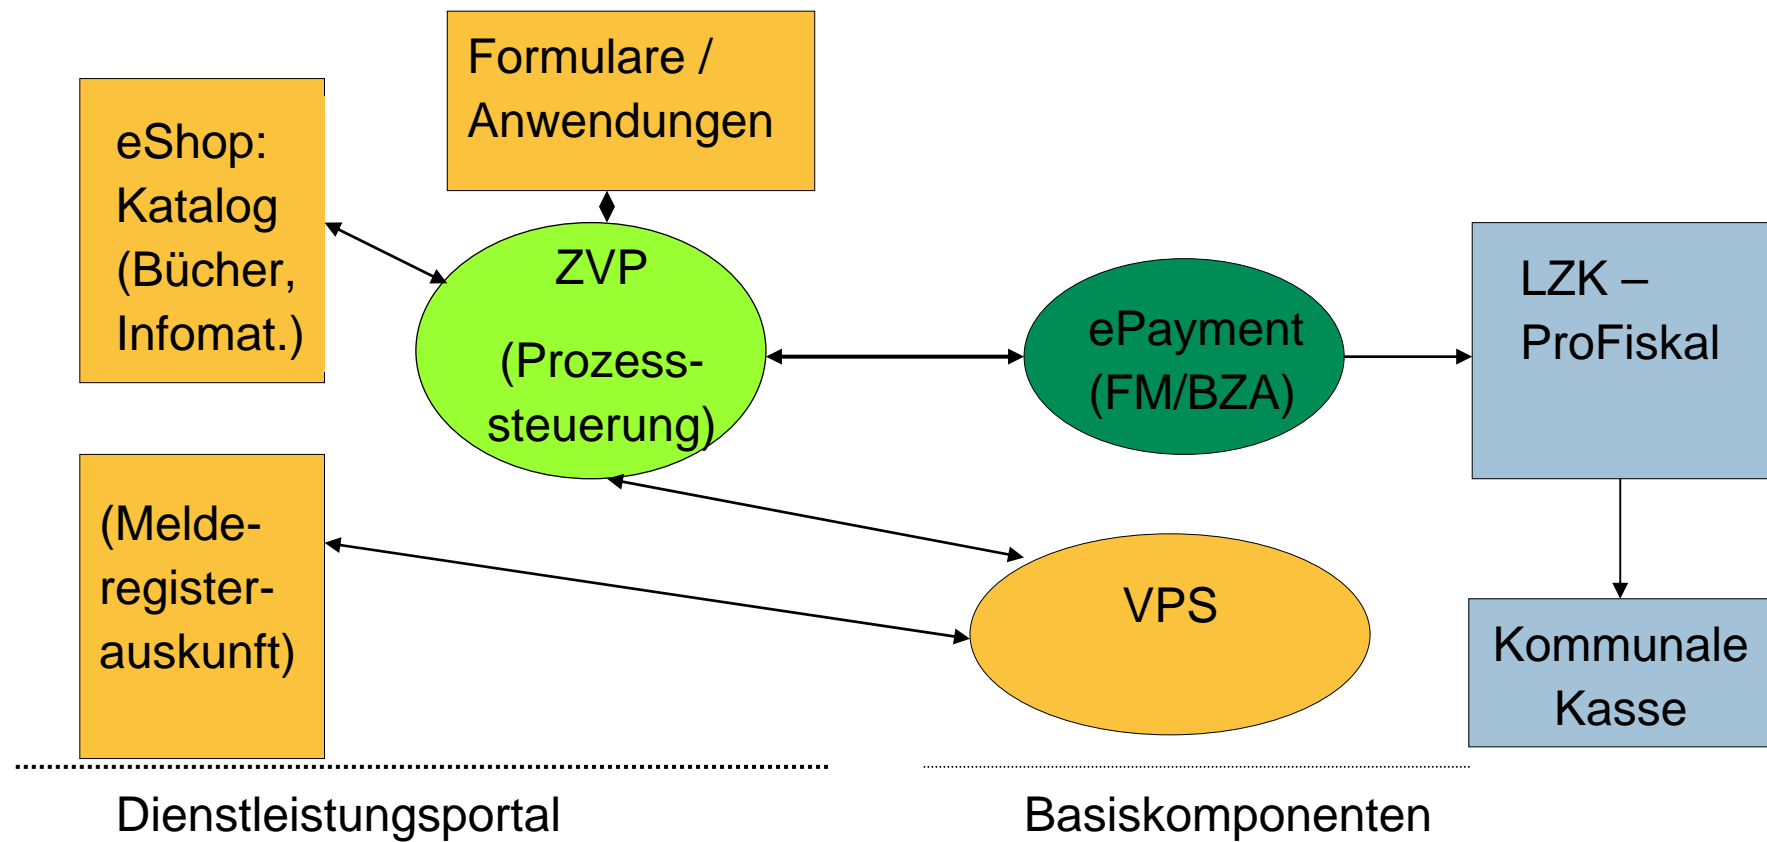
Formulare / Anwendungen

eShop: Katalog (Bücher, Infomat.)

ZVP

(Prozess-steuerung)

ePayment (FM/BZA)

LZK – ProFiskal

(Melde-register-auskunft)

VPS

Kommunale Kasse

Dienstleistungsportal

Basiskomponenten